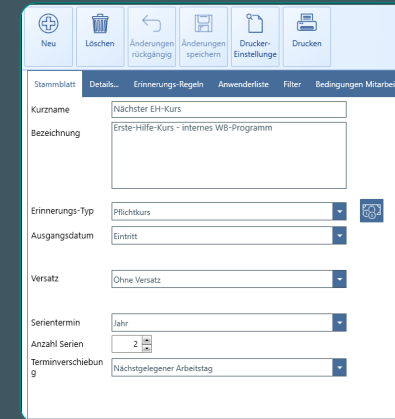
Neu
Löschen
Änderungen rückgängig
Änderungen speichern
Drucker-Einstellunge
Drucken

Stammblatt
Details...
Erinnerungs-Regeln
Anwenderliste
Filter
Bedingungen Mitarbei

Kurzname
Nächster EH-Kurs
Bezeichnung
Erste-Hilfe-Kurs - internes WB-Programm

Erinnerungs-Typ
Pflichtkurs
Ausgangsdatum
Eintritt

Versatz
Ohne Versatz

Serientermin
Jahr
Anzahl Serien
2
Terminverschiebung
Nächstgelegener Arbeitstag